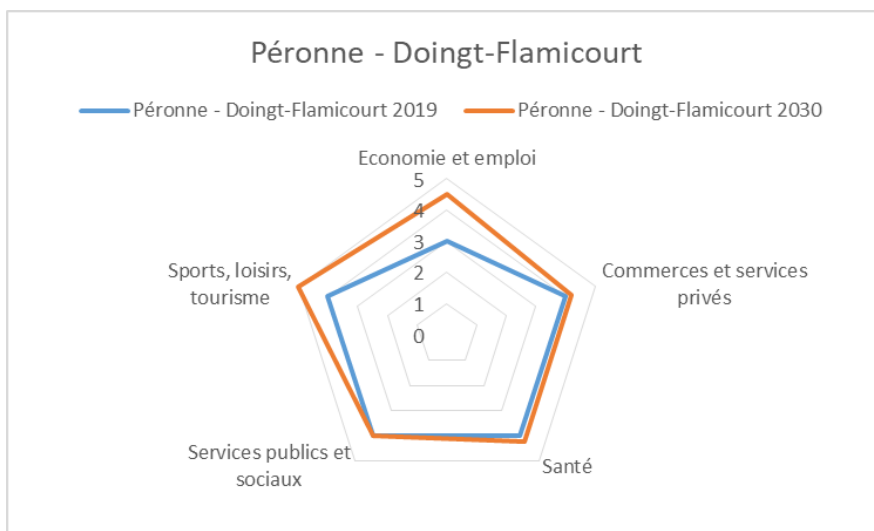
Péronne - Doingt-Flamicourt

Péronne - Doingt-Flamicourt 2019
Péronne - Doingt-Flamicourt 2030

Economie et emploi

5
4
3
2
1
0

Commerces et services privés

Santé

Services publics et sociaux

Sports, loisirs, tourisme